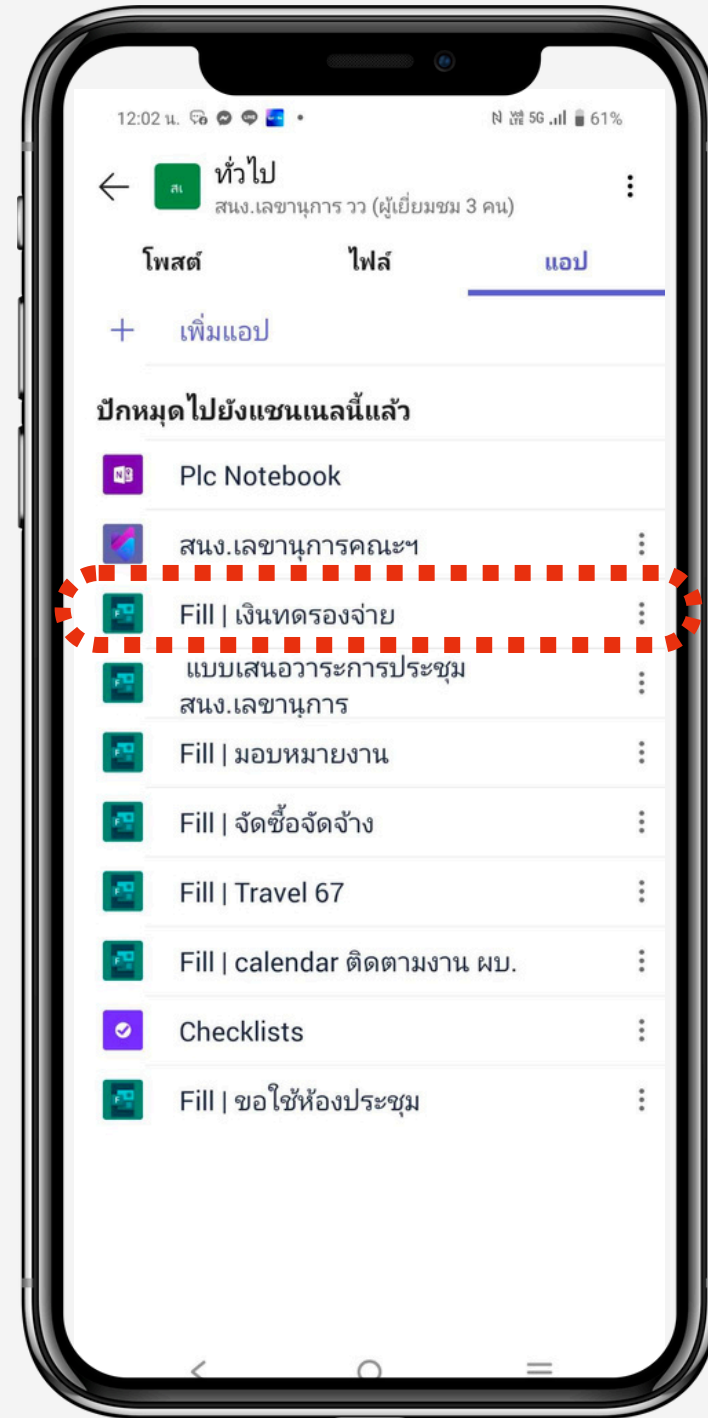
12:02 น.

5G 61%

สเ

ทั่วไป

สนง.เลขานุการ วว (ผู้เยี่ยมชม 3 คน)

โพสต์

ไฟล์

แอป

+ เพิ่มแอป

ปักหมุดไปยังแชนเนลนี้แล้ว

Plc Notebook

สนง.เลขานุการคณะฯ

Fill | เงินทดรองจ่าย

แบบเสนอวาระการประชุม สนง.เลขานุการ

Fill | มอบหมายงาน

Fill | จัดซื้อจัดจ้าง

Fill | Travel 67

Fill | calendar ติดตามงาน ผบ.

Checklists

Fill | ขอใช้ห้องประชุม